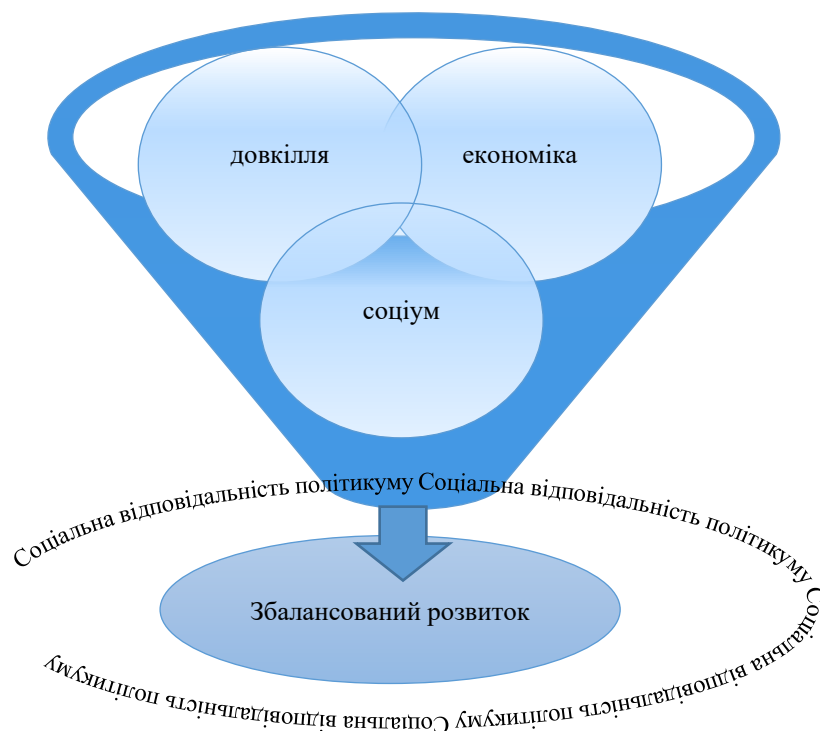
довкілля

економіка

соціум

Соціальна відповідальність політикуму Соціальна відповідальність політикуму Соціальна відповідальність політикуму Соціальна відповідальність політикуму

Збалансований розвиток